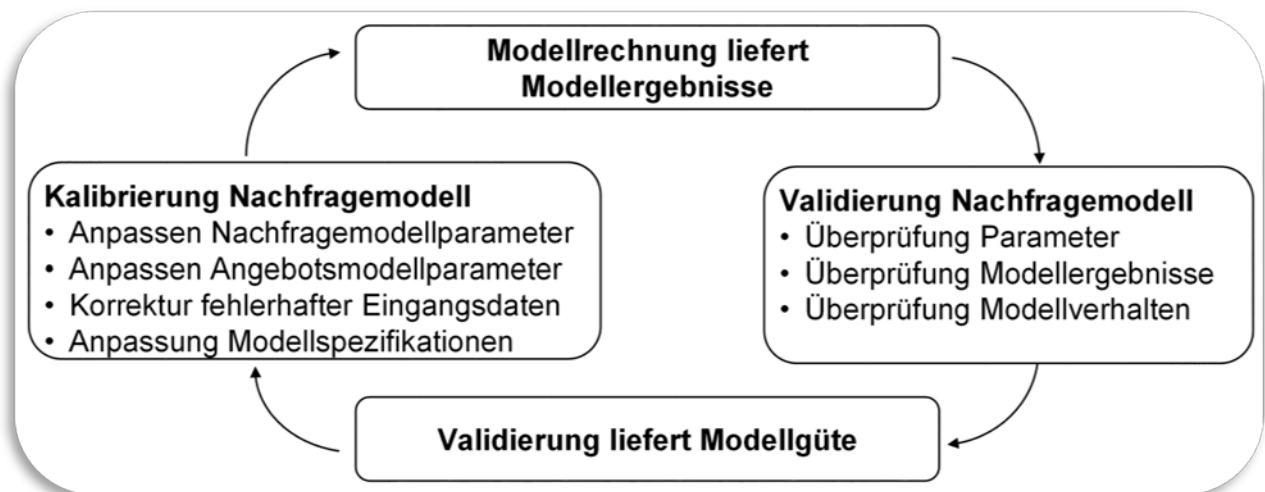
Modellrechnung liefert Modellergebnisse

Validierung Nachfragemodell
• Überprüfung Parameter
• Überprüfung Modellergebnisse
• Überprüfung Modellverhalten

Validierung liefert Modellgüte

Kalibrierung Nachfragemodell
• Anpassen Nachfragemodellparameter
• Anpassen Angebotsmodellparameter
• Korrektur fehlerhafter Eingangsdaten
• Anpassung Modellspezifikationen